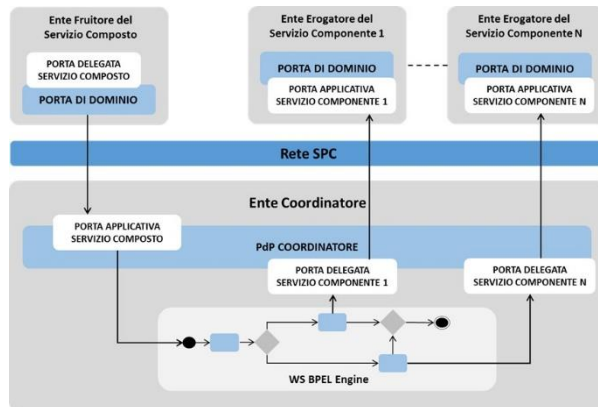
Ente Fruitore del Servizio Composto

PORTA DELEGATA SERVIZIO COMPOSTO

PORTA DI DOMINIO

Ente Erogatore del Servizio Componente 1

PORTA DI DOMINIO

PORTA APPLICATIVA SERVIZIO COMPONENTE 1

Ente Erogatore del Servizio Componente N

PORTA DI DOMINIO

PORTA APPLICATIVA SERVIZIO COMPONENTE N

Rete SPC

Ente Coordinatore

PORTA APPLICATIVA SERVIZIO COMPOSTO

PdP COORDINATORE

PORTA DELEGATA SERVIZIO COMPONENTE 1

PORTA DELEGATA SERVIZIO COMPONENTE N

WS BPEL Engine